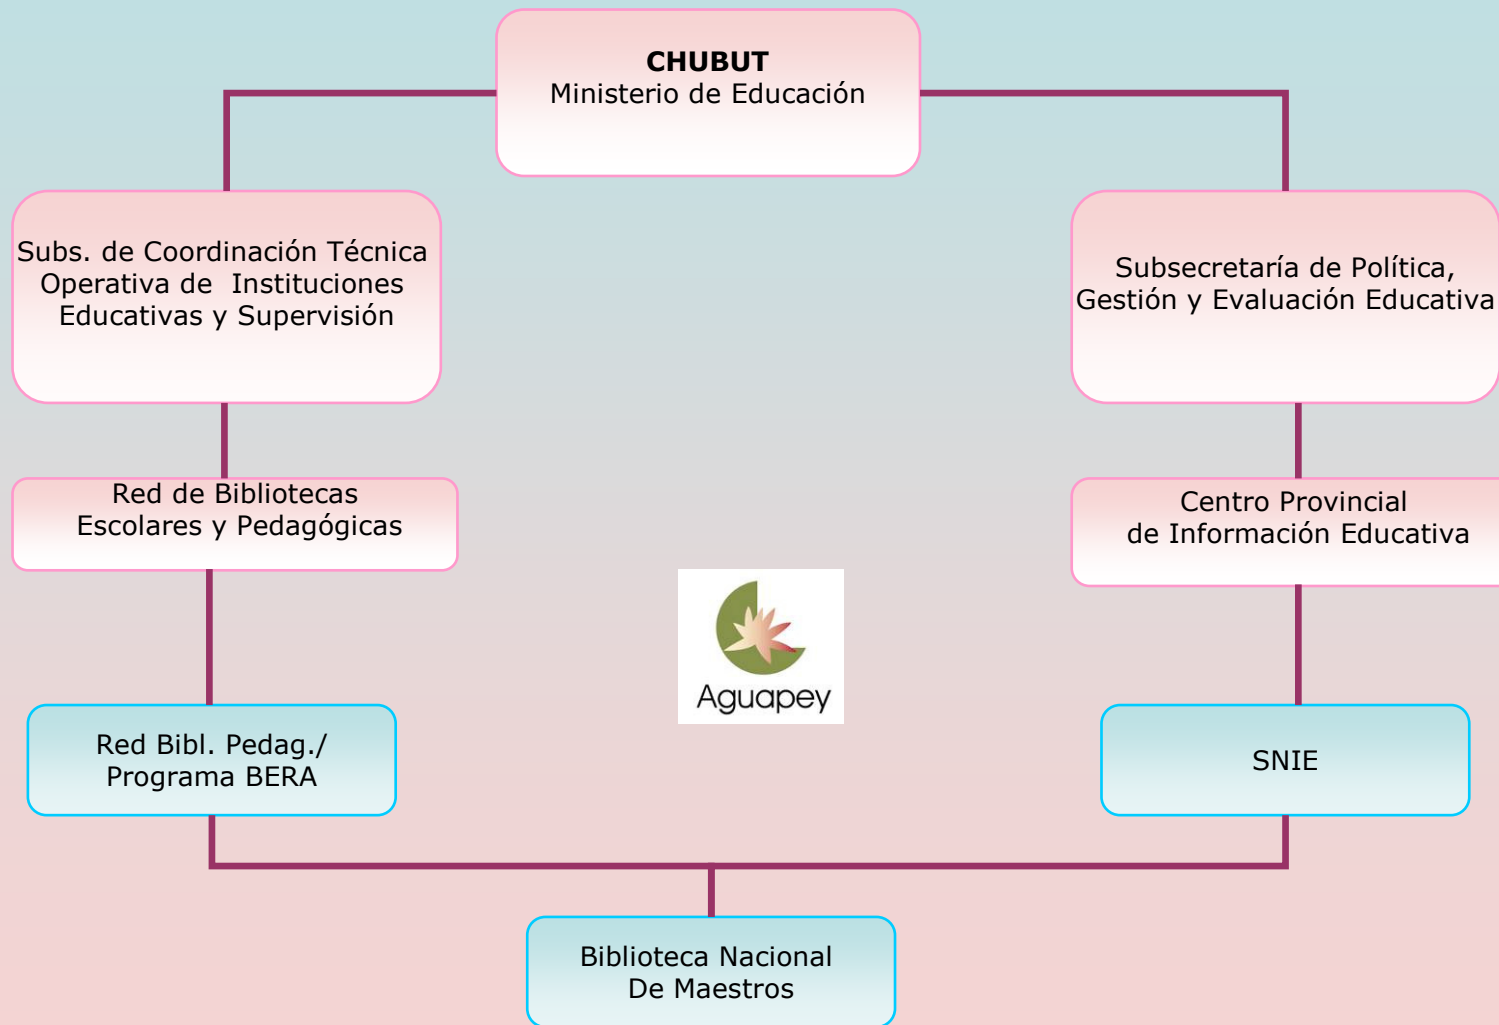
**CHUBUT**
Ministerio de Educación

Subs. de Coordinación Técnica Operativa de Instituciones Educativas y Supervisión

Subsecretaría de Política, Gestión y Evaluación Educativa

Red de Bibliotecas Escolares y Pedagógicas

Centro Provincial de Información Educativa

Aguapey

Red Bibl. Pedag./ Programa BERA

SNIE

Biblioteca Nacional De Maestros